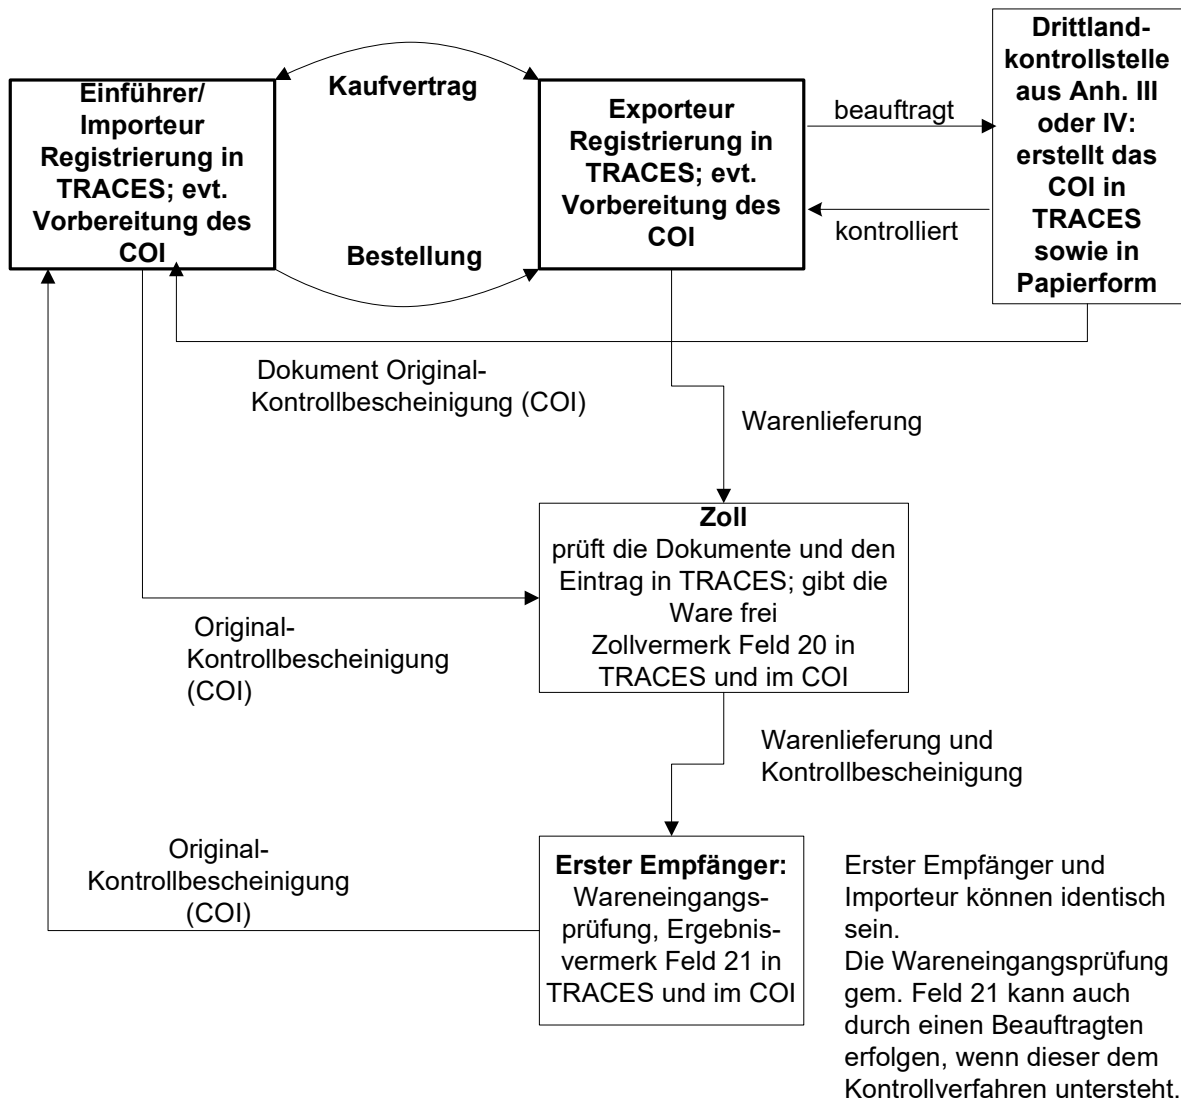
Einführer/ Importeur Registrierung in TRACES; evt. Vorbereitung des COI

Kaufvertrag

Bestellung

Exporteur Registrierung in TRACES; evt. Vorbereitung des COI

beauftragt

kontrolliert

Drittlandkontrollstelle aus Anh. III oder IV: erstellt das COI in TRACES sowie in Papierform

Dokument Original-Kontrollbescheinigung (COI)

Warenlieferung

Zoll
prüft die Dokumente und den Eintrag in TRACES; gibt die Ware frei
Zollvermerk Feld 20 in TRACES und im COI

Original-Kontrollbescheinigung (COI)

Warenlieferung und Kontrollbescheinigung

Original-Kontrollbescheinigung (COI)

Erster Empfänger:
Wareneingangsprüfung, Ergebnisvermerk Feld 21 in TRACES und im COI

Erster Empfänger und Importeur können identisch sein.
Die Wareneingangsprüfung gem. Feld 21 kann auch durch einen Beauftragten erfolgen, wenn dieser dem Kontrollverfahren untersteht.